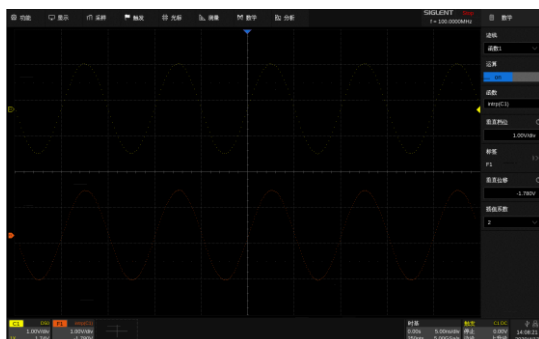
功能 显示 采样 触发 光标 测量 数学 分析
SIGLENT
f = 100.0000MHz
数学
迹线
函数1
运算
sin
函数
intrp(C1)
垂直档位
1.00V/div
标签
F1
垂直位移
-1.790V
插值系数
2
C1 1.00V/div
F1 intrp(C1) 1.00V/div -1.790V
时基 0.00s 5.00ns/div
触发 停止
C1 DC 0.00V 上升
14:08:21